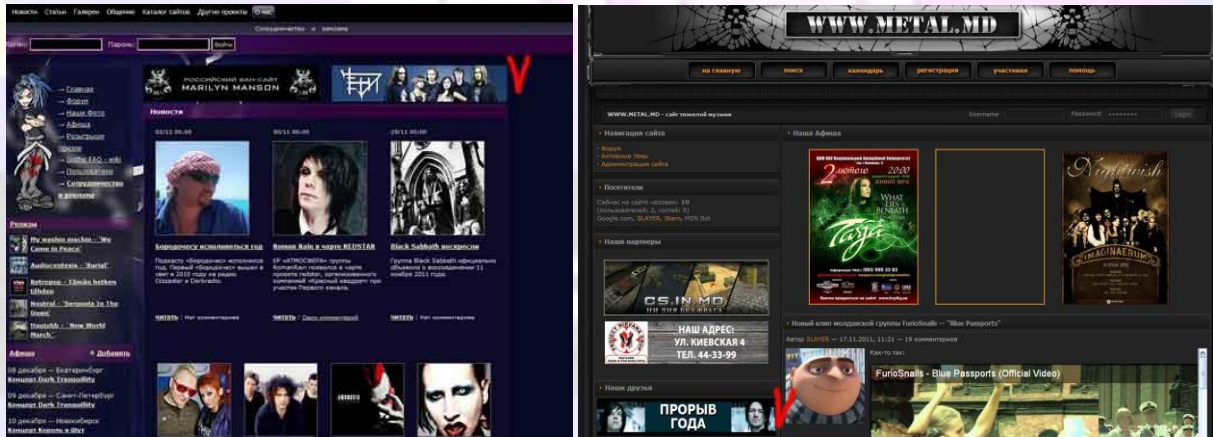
Новости Статьи Галерея Общение Каталог сайтов Другие проекты

Сотрудничество и реклама

Логин: Пароль: Войти

→ Главная
→ Форум
→ Наши Фото
→ Афиша
→ Розыгрыш призов
→ Gothic FAQ - wiki
→ Пользователи
→ Сотрудничество и реклама

Релизы
My washio machin - 'We Came in Peace'
Audiocentesis - 'Burial'
Retrogroo - Tämän hetken lähdes
Neutral - 'Sergeata In The Doom'
Hautakb - 'New World March'

Афиша + Добавить
08 декабря — Екатеринбург
Концерт Dark Tranquillity
09 декабря — Санкт-Петербург
Концерт Dark Tranquillity
10 декабря — Новосибирск
Концерт Король и Шут

РОССИЙСКИЙ ФАН-САЙТ MARILYN MANSON

Новости

02/11 00:00
Бородочесс исполняется год
Подкасту «Бородочесс» исполнился год. Первый «Бородочесс» вышел в свет в 2010 году на радио Dissaster и Darkradio.
читать | Нет комментариев

00/11 00:00
Roman Rain в чарте REDSTAR
КР «АТМОСФЕРА» группы RomanRain появился в чарте проекта redstar, организованного компанией «Красный квадрат» при участии Первого канала.
читать | Один комментарий

29/11 00:00
Black Sabbath воскресли
Группа Black Sabbath официально объявила о воссоединении 11 ноября 2011 года.
читать | Нет комментариев

WWW.METAL.MD

на главную поиск календарь регистрация участники помощь

WWW.METAL.MD - сайт тяжелой музыки
Username Password Login

Навигация сайта
Форум
Активные темы
Администрация сайта

Посетители
Сейчас на сайте человек: 10
(пользователей: 2, гостей: 8)
Google.com, SLAYER, Stern, MSN Bot

Наши партнеры
CS.IN.MD
НАШ АДРЕС: УЛ. КИЕВСКАЯ 4 ТЕЛ. 44-33-99

Наши друзья
ПРОРЫВ ГОДА

Наша Афиша
2 октомбрие 20:00
WHAT LIES BENEATH
Tarja
Nightwish
IMAGINAERUM

Новый клип молдавской группы FurioSnails — "Blue Passports"
Автор SLAYER — 17.11.2011, 11:21 — 19 комментариев
Как-то так:
FurioSnails - Blue Passports (Official Video)